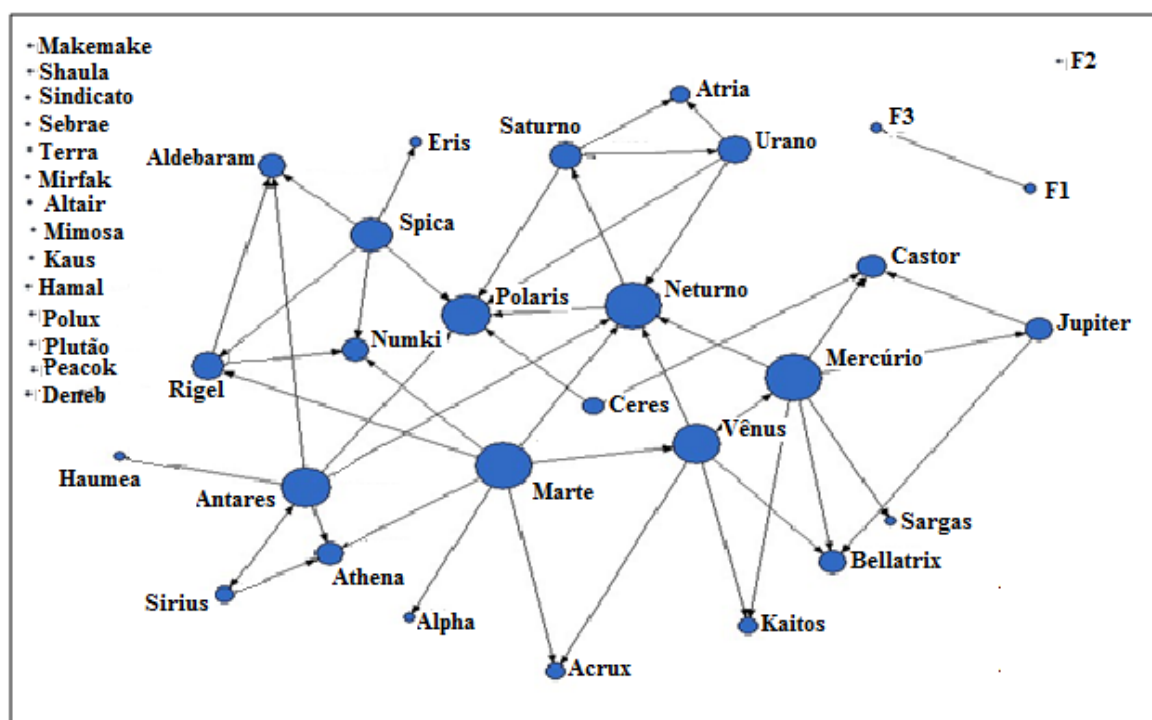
Makemake
Shaula
Sindicato
Sebrae
Terra
Mirfak
Altair
Mimosa
Kaus
Hamal
Polux
Plutão
Peacok
Deneb

F2
F3
F1
Atria
Saturno
Urano
Eris
Aldebaram
Spica
Castor
Polaris
Neturno
Jupiter
Numki
Mercúrio
Rigel
Ceres
Vênus
Haumea
Antares
Marte
Sargas
Athena
Bellatrix
Sirius
Alpha
Kaitos
Acrux